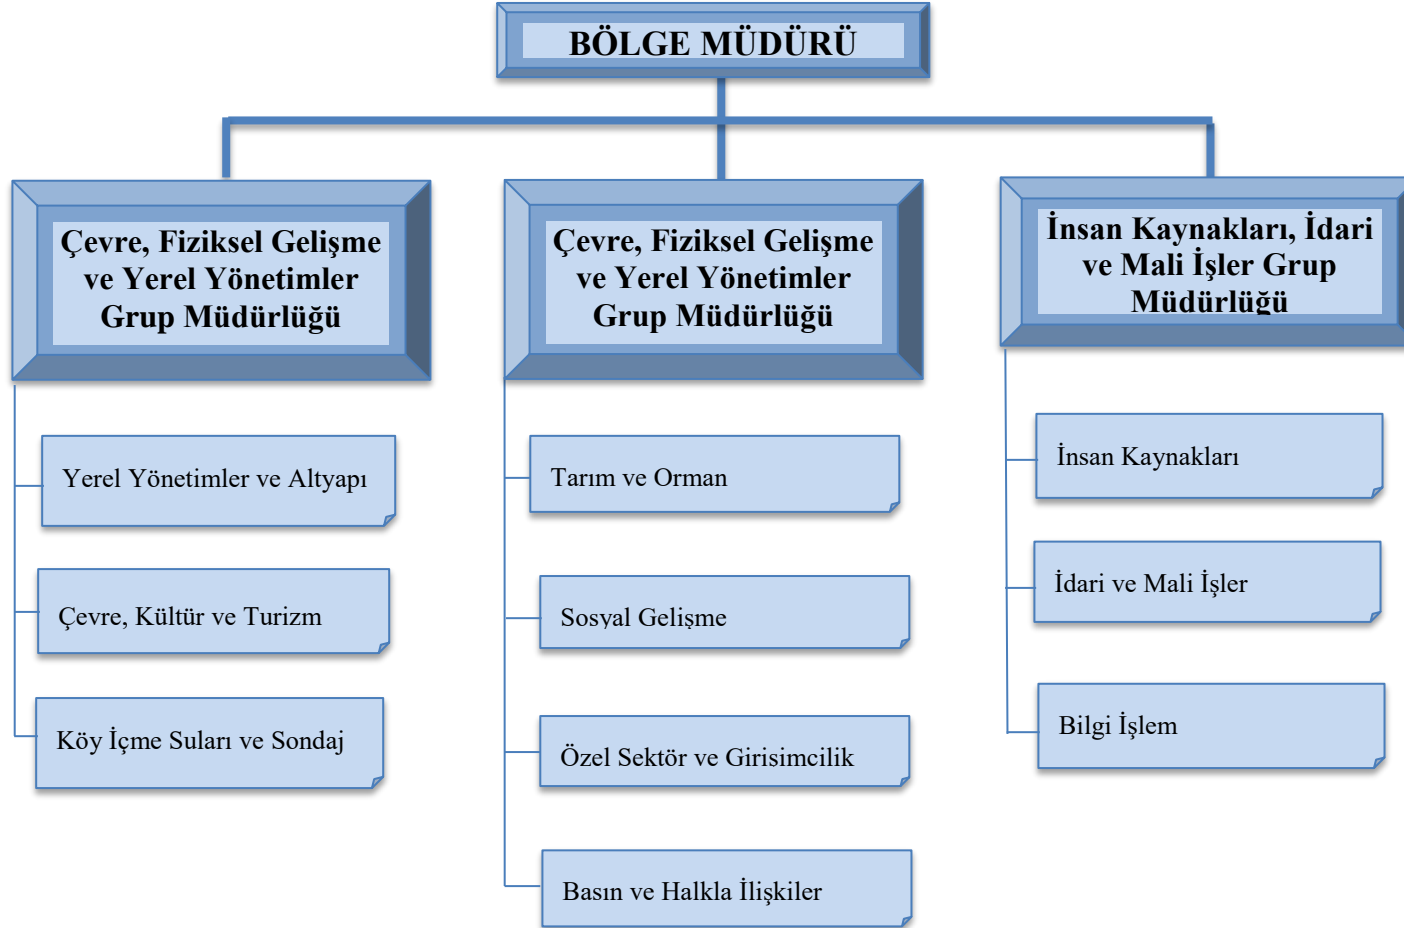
BÖLGE MÜDÜRÜ

Çevre, Fiziksel Gelişme ve Yerel Yönetimler Grup Müdürlüğü

Yerel Yönetimler ve Altyapı

Çevre, Kültür ve Turizm

Köy İçme Suları ve Sondaj

Çevre, Fiziksel Gelişme ve Yerel Yönetimler Grup Müdürlüğü

Tarım ve Orman

Sosyal Gelişme

Özel Sektör ve Girisimcilik

Basın ve Halkla İlişkiler

İnsan Kaynakları, İdari ve Mali İşler Grup Müdürlüğü

İnsan Kaynakları

İdari ve Mali İşler

Bilgi İşlem